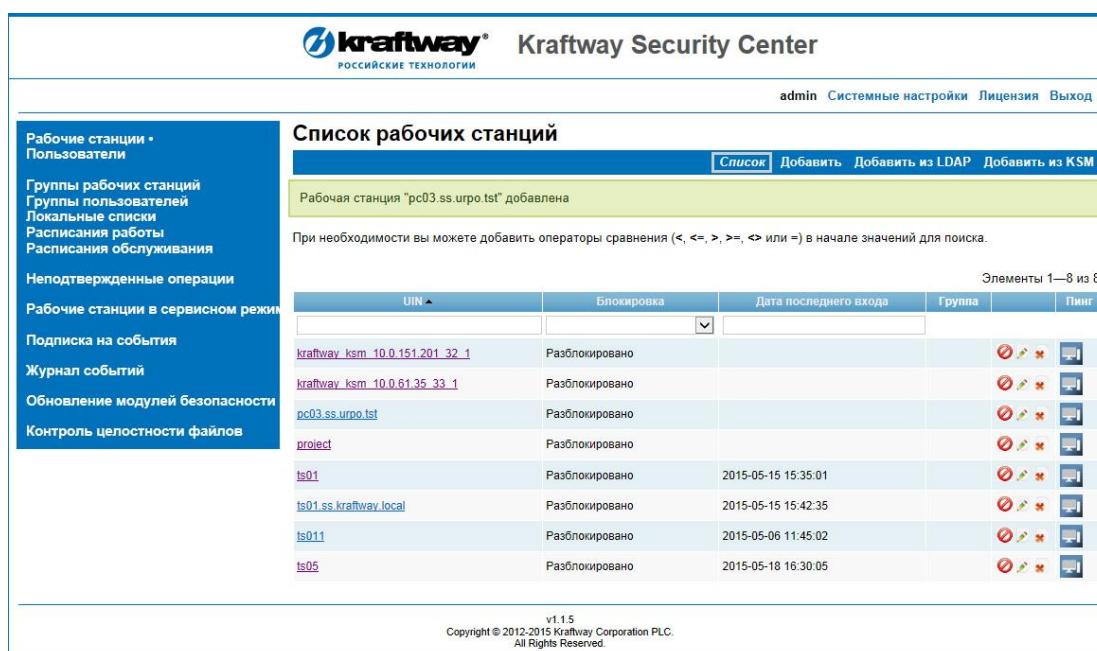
kraftway®
РОССИЙСКИЕ ТЕХНОЛОГИИ

Kraftway Security Center

admin Системные настройки Лицензия Выход

Рабочие станции • Пользователи

Группы рабочих станций
Группы пользователей
Локальные списки
Расписания работы
Расписания обслуживания

Неподтвержденные операции

Рабочие станции в сервисном режим

Подписка на события

Журнал событий

Обновление модулей безопасности

Контроль целостности файлов

Список рабочих станций

Список Добавить Добавить из LDAP Добавить из KSM

Рабочая станция "pc03.ss.urpo.tst" добавлена

При необходимости вы можете добавить операторы сравнения (<, <=, >, >=, <> или =) в начале значений для поиска.

Элементы 1—8 из 8

| UIN ▲ | Блокировка | Дата последнего входа | Группа | | Пинг |
|---|---|---|---|---|---|
| kraftway_ksm_10.0.151.201_32_1 | Разблокировано | | | | |
| kraftway_ksm_10.0.61.35_33_1 | Разблокировано | | | | |
| pc03.ss.urpo.tst | Разблокировано | | | | |
| project | Разблокировано | | | | |
| ts01 | Разблокировано | 2015-05-15 15:35:01 | | | |
| ts01.ss.kraftway.local | Разблокировано | 2015-05-15 15:42:35 | | | |
| ts011 | Разблокировано | 2015-05-06 11:45:02 | | | |
| ts05 | Разблокировано | 2015-05-18 16:30:05 | | | |

v1.1.5
Copyright © 2012-2015 Kraftway Corporation PLC.
All Rights Reserved.